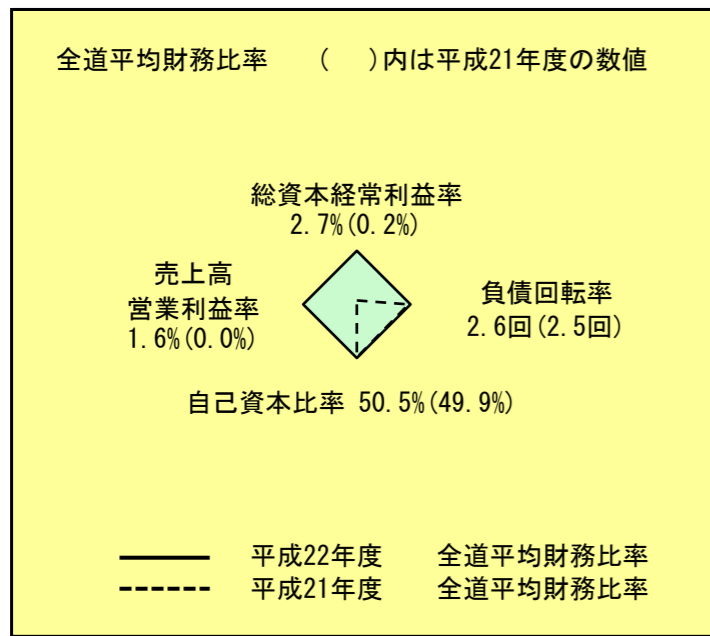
全道平均財務比率　（　）内は平成21年度の数値

総資本経常利益率
2.7%(0.2%)

売上高
営業利益率
1.6%(0.0%)

負債回転率
2.6回(2.5回)

自己資本比率 50.5%(49.9%)

平成22年度　全道平均財務比率
平成21年度　全道平均財務比率